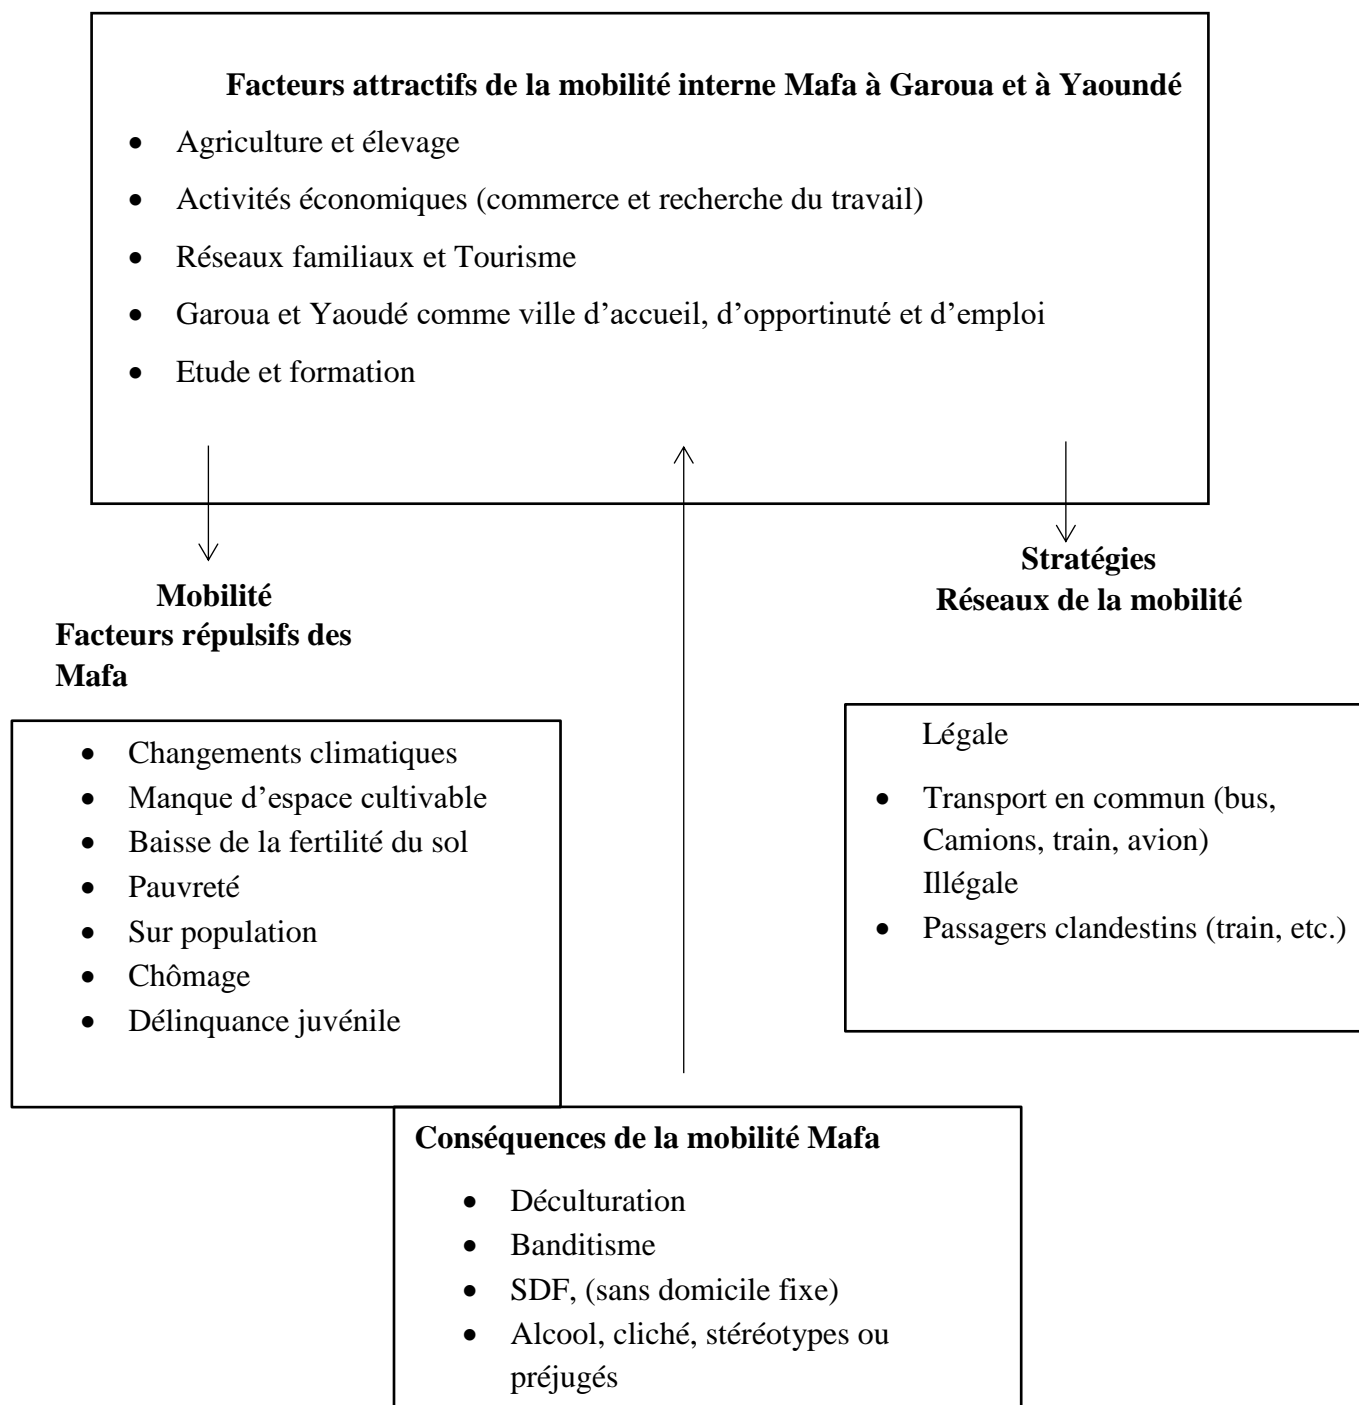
**Facteurs attractifs de la mobilité interne Mafa à Garoua et à Yaoundé**

- Agriculture et élevage
- Activités économiques (commerce et recherche du travail)
- Réseaux familiaux et Tourisme
- Garoua et Yaoudé comme ville d'accueil, d'opportinuté et d'emploi
- Etude et formation

**Mobilité**
**Facteurs répulsifs des Mafa**

- Changements climatiques
- Manque d'espace cultivable
- Baisse de la fertilité du sol
- Pauvreté
- Sur population
- Chômage
- Délinquance juvénile

**Stratégies**
**Réseaux de la mobilité**

Légale

- Transport en commun (bus, Camions, train, avion)

Illégale

- Passagers clandestins (train, etc.)

**Conséquences de la mobilité Mafa**

- Déculturation
- Banditisme
- SDF, (sans domicile fixe)
- Alcool, cliché, stéréotypes ou préjugés